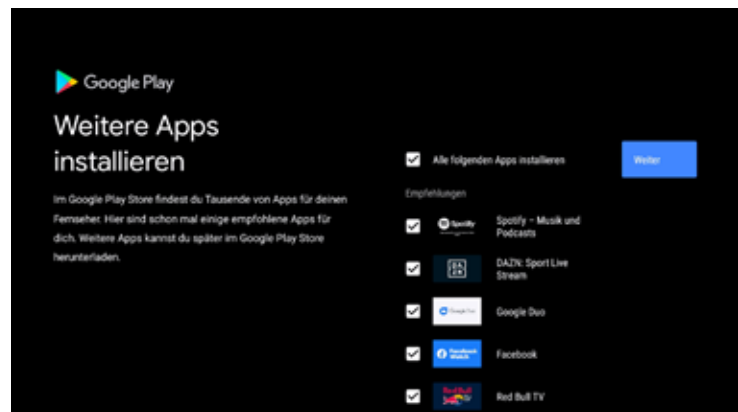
Google Play

Weitere Apps installieren

Im Google Play Store findest du Tausende von Apps für deinen Fernseher. Hier sind schon mal einige empfohlene Apps für dich. Weitere Apps kannst du später im Google Play Store herunterladen.

Alle folgenden Apps installieren

Weiter

Empfehlungen

Spotify

Spotify – Musik und Podcasts

DAZN

DAZN: Sport Live Stream

Google Duo

Google Duo

Facebook Watch

Facebook

Red Bull TV

Red Bull TV